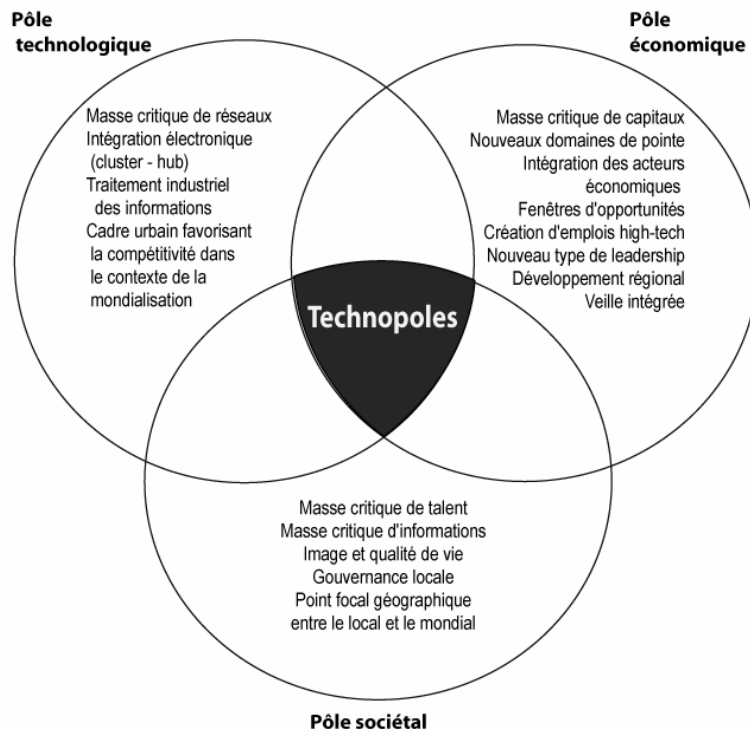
Pôle technologique

Pôle économique

Masse critique de réseaux
Intégration électronique (cluster - hub)
Traitement industriel des informations
Cadre urbain favorisant la compétitivité dans le contexte de la mondialisation

Masse critique de capitaux
Nouveaux domaines de pointe
Intégration des acteurs économiques
Fenêtres d'opportunités
Création d'emplois high-tech
Nouveau type de leadership
Développement régional
Veille intégrée

Technopoles

Masse critique de talent
Masse critique d'informations
Image et qualité de vie
Gouvernance locale
Point focal géographique entre le local et le mondial

Pôle sociétal